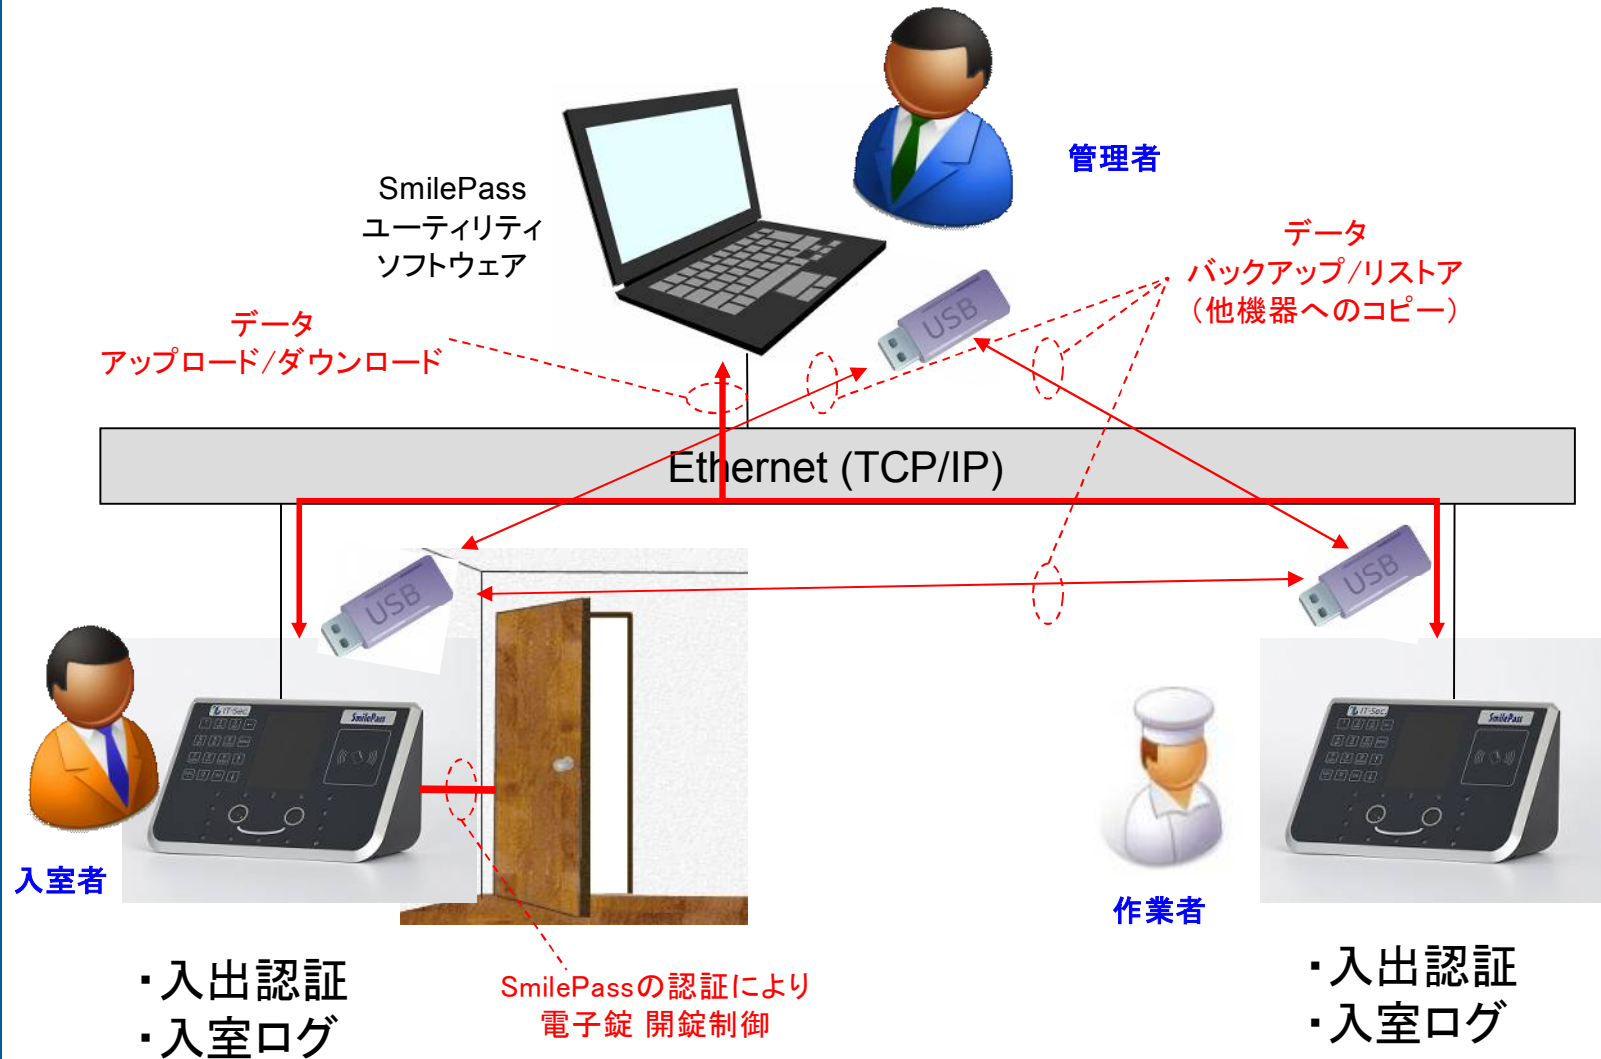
SmilePass
ユーティリティ
ソフトウェア

管理者

データ
バックアップ/リストア
（他機器へのコピー）

データ
アップロード/ダウンロード

USB

Ethernet (TCP/IP)

USB

USB

IT-Sec SmilePass

IT-Sec SmilePass

入室者

作業者

・入出認証
・入室ログ

SmilePassの認証により
電子錠 開錠制御

・入出認証
・入室ログ